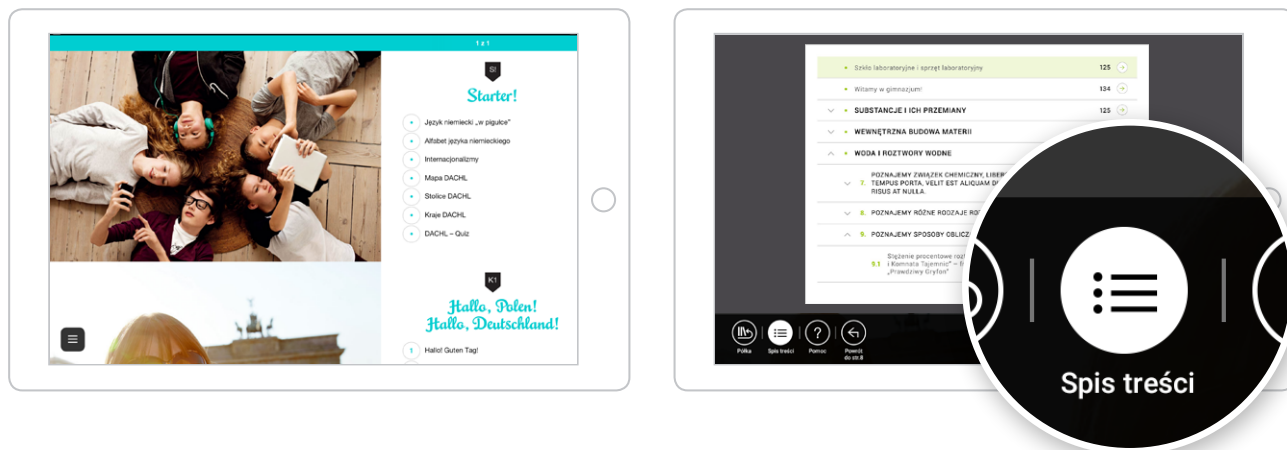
1 z 1

St

Starter!

Język niemiecki „w pigułce"

Alfabet języka niemieckiego

Internacjonalizmy

Mapa DACHL

Stolice DACHL

Kraje DACHL

DACHL – Quiz

K1

Hallo, Polen! Hallo, Deutschland!

1 Hallo! Guten Tag!

Szkło laboratoryjne i sprzęt laboratoryjny 125

Witamy w gimnazjum! 134

SUBSTANCJE I ICH PRZEMIANY 125

WEWNĘTRZNA BUDOWA MATERII

WODA I ROZTWORY WODNE

7. POZNAJEMY ZWIĄZEK CHEMICZNY, LIBER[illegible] TEMPUS PORTA, VELIT EST ALIQUAM D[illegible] RISUS AT NULLA.

8. POZNAJEMY RÓŻNE RODZAJE ROZ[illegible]

9. POZNAJEMY SPOSOBY OBLICZ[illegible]

9.1 Stężenie procentowe roz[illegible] i Komnata Tajemnic" – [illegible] „Prawdziwy Gryfon"

Półka

Spis treści

Pomoc

Powrót do str.8

Spis treści